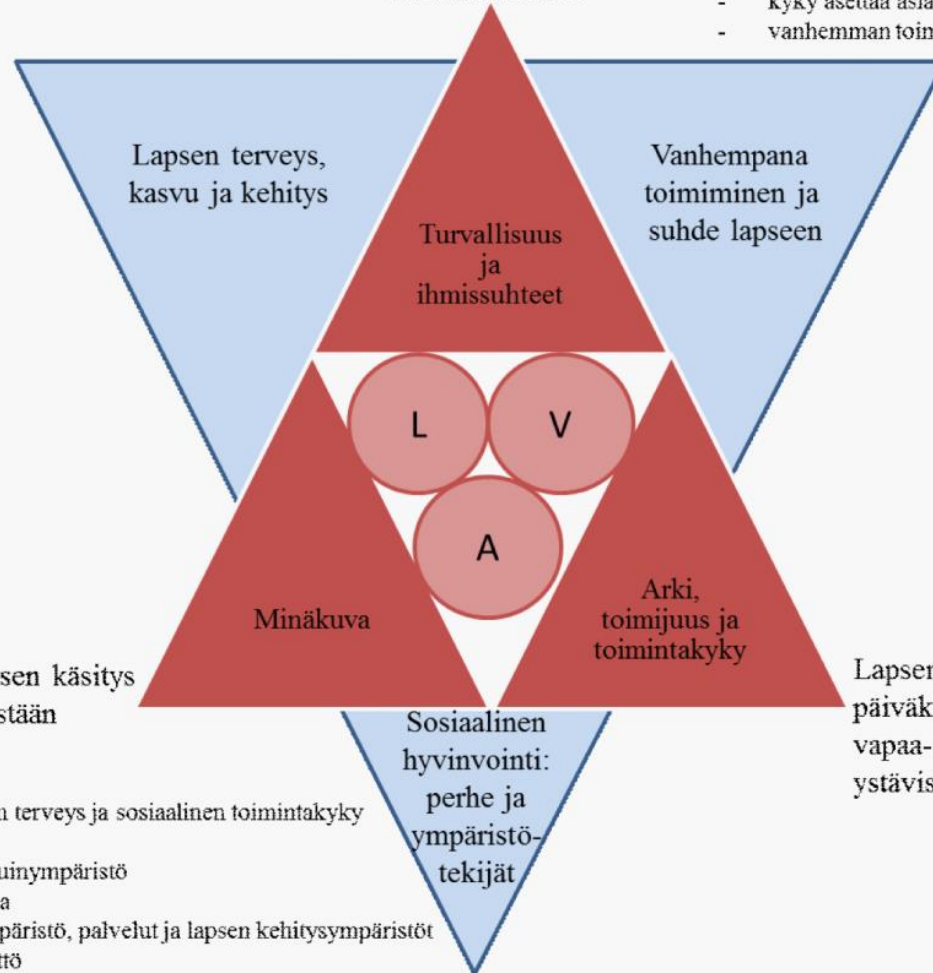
- kyky asettaa asia
- vanhemman toim

Lapsen terveys, kasvu ja kehitys

Vanhempana toimiminen ja suhde lapseen

Turvallisuus ja ihmissuhteet

L

V

A

Minäkuva

Arki, toimijuus ja toimintakyky

sen käsitys stään

Lapsen päiväk vapaa- ystävis

Sosiaalinen hyvinvointi: perhe ja ympäristötekijät

n terveys ja sosiaalinen toimintakyky

uinympäristö
a
päristö, palvelut ja lapsen kehitysympäristöt
ttö